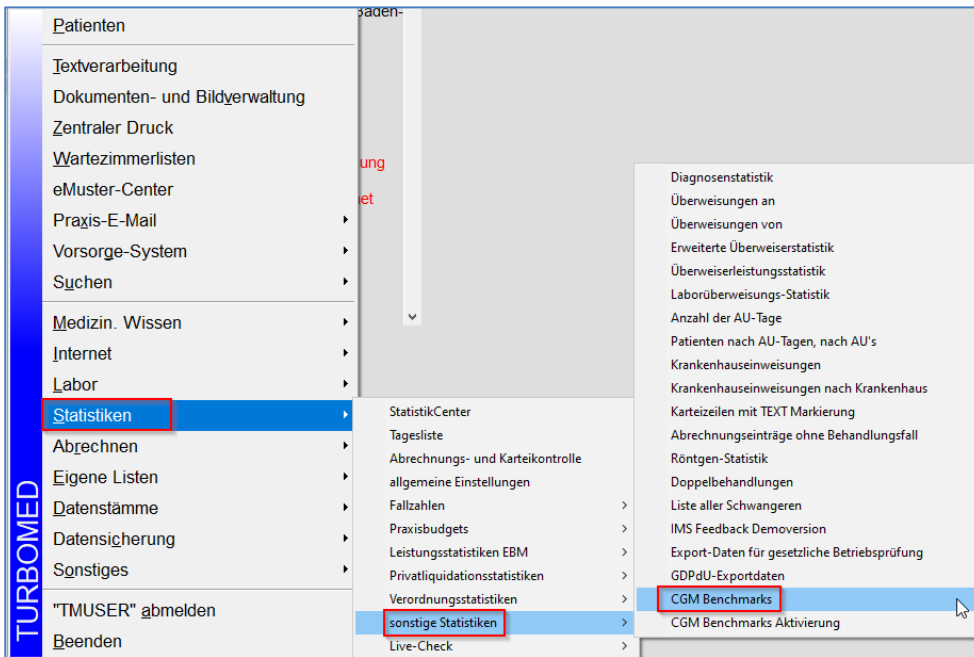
TURBOMED

Patienten

Textverarbeitung
Dokumenten- und Bildverwaltung
Zentraler Druck
Wartezimmerlisten
eMuster-Center
Praxis-E-Mail
Vorsorge-System
Suchen

Medizin. Wissen
Internet
Labor
Statistiken
Abrechnen
Eigene Listen
Datenstämme
Datensicherung
Sonstiges

"TMUSER" abmelden
Beenden

Baden-
ung
net

StatistikCenter
Tagesliste
Abrechnungs- und Karteikontrolle
allgemeine Einstellungen
Fallzahlen
Praxisbudgets
Leistungsstatistiken EBM
Privatliquidationsstatistiken
Verordnungsstatistiken
sonstige Statistiken
Live-Check

Diagnosenstatistik
Überweisungen an
Überweisungen von
Erweiterte Überweiserstatistik
Überweiserleistungsstatistik
Laborüberweisungs-Statistik
Anzahl der AU-Tage
Patienten nach AU-Tagen, nach AU's
Krankenhauseinweisungen
Krankenhauseinweisungen nach Krankenhaus
Karteizeilen mit TEXT Markierung
Abrechnungseinträge ohne Behandlungsfall
Röntgen-Statistik
Doppelbehandlungen
Liste aller Schwangeren
IMS Feedback Demoversion
Export-Daten für gesetzliche Betriebsprüfung
GDPdU-Exportdaten
CGM Benchmarks
CGM Benchmarks Aktivierung